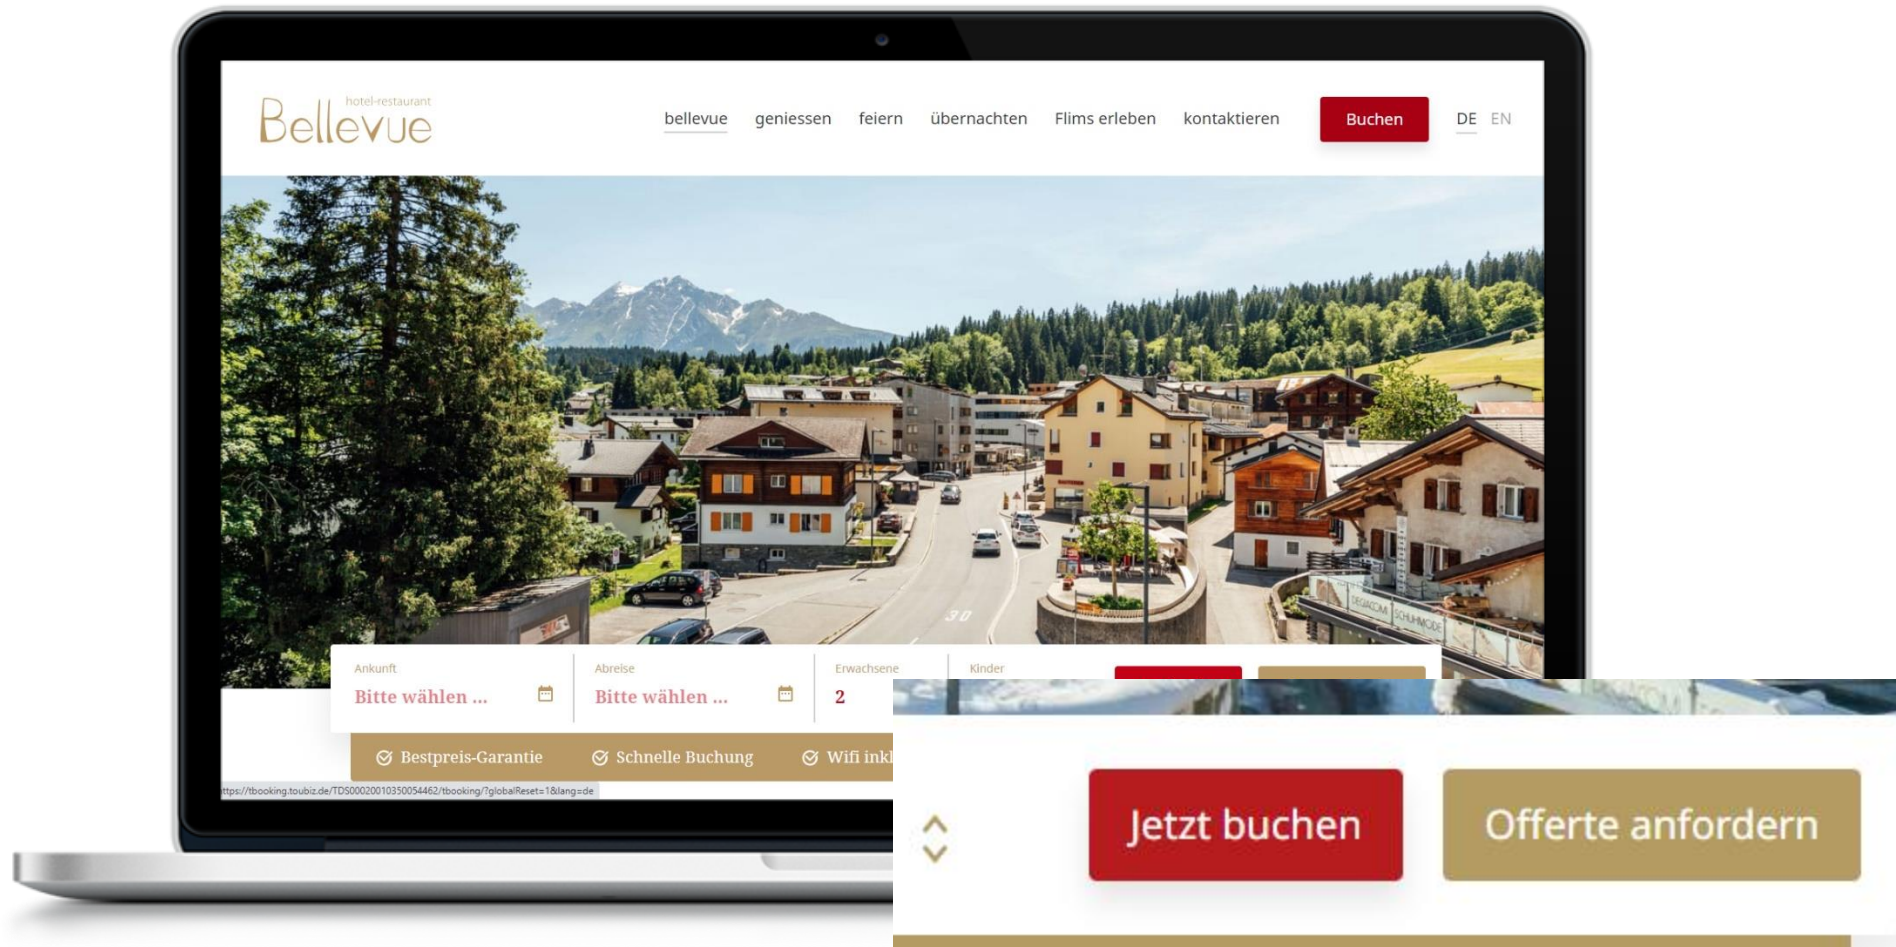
hotel-restaurant
Bellevue

bellevue geniessen feiern übernachten Flims erleben kontaktieren Buchen DE EN

Ankunft
Bitte wählen ...

Abreise
Bitte wählen ...

Erwachsene
2

Kinder

Bestpreis-Garantie Schnelle Buchung Wifi inkl

ttps://tbooking.toubiz.de/TDS00020010350054462/tbooking/?globalReset=1&lang=de

Jetzt buchen

Offerte anfordern